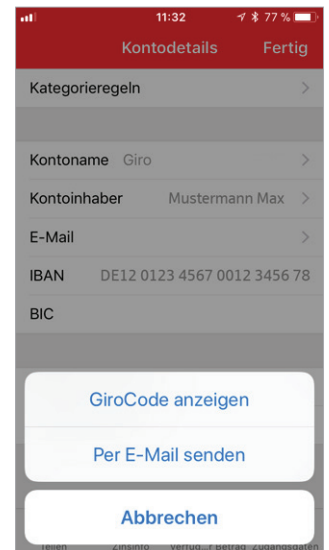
11:32
77 %
Kontodetails
Fertig
Kategorieregeln
Kontoname Giro
Kontoinhaber Mustermann Max
E-Mail
IBAN DE12 0123 4567 0012 3456 78
BIC
GiroCode anzeigen
Per E-Mail senden
Abbrechen
Teilen Zinsinfo Verfüg...r Betrag Zugangsdaten